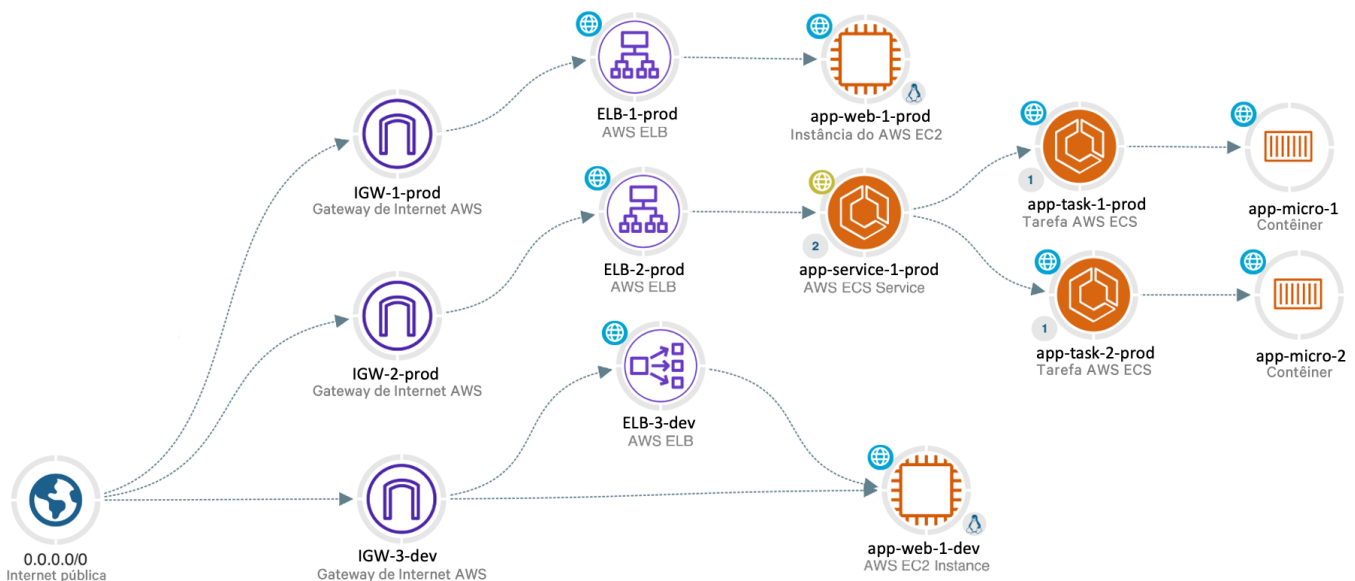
ELB-1-prod
AWS ELB

app-web-1-prod
Instância do AWS EC2

IGW-1-prod
Gateway de Internet AWS

ELB-2-prod
AWS ELB

2
app-service-1-prod
AWS ECS Service

1
app-task-1-prod
Tarefa AWS ECS

app-micro-1
Contêiner

1
app-task-2-prod
Tarefa AWS ECS

app-micro-2
Contêiner

IGW-2-prod
Gateway de Internet AWS

ELB-3-dev
AWS ELB

0.0.0.0/0
Internet pública

IGW-3-dev
Gateway de Internet AWS

app-web-1-dev
AWS EC2 Instance